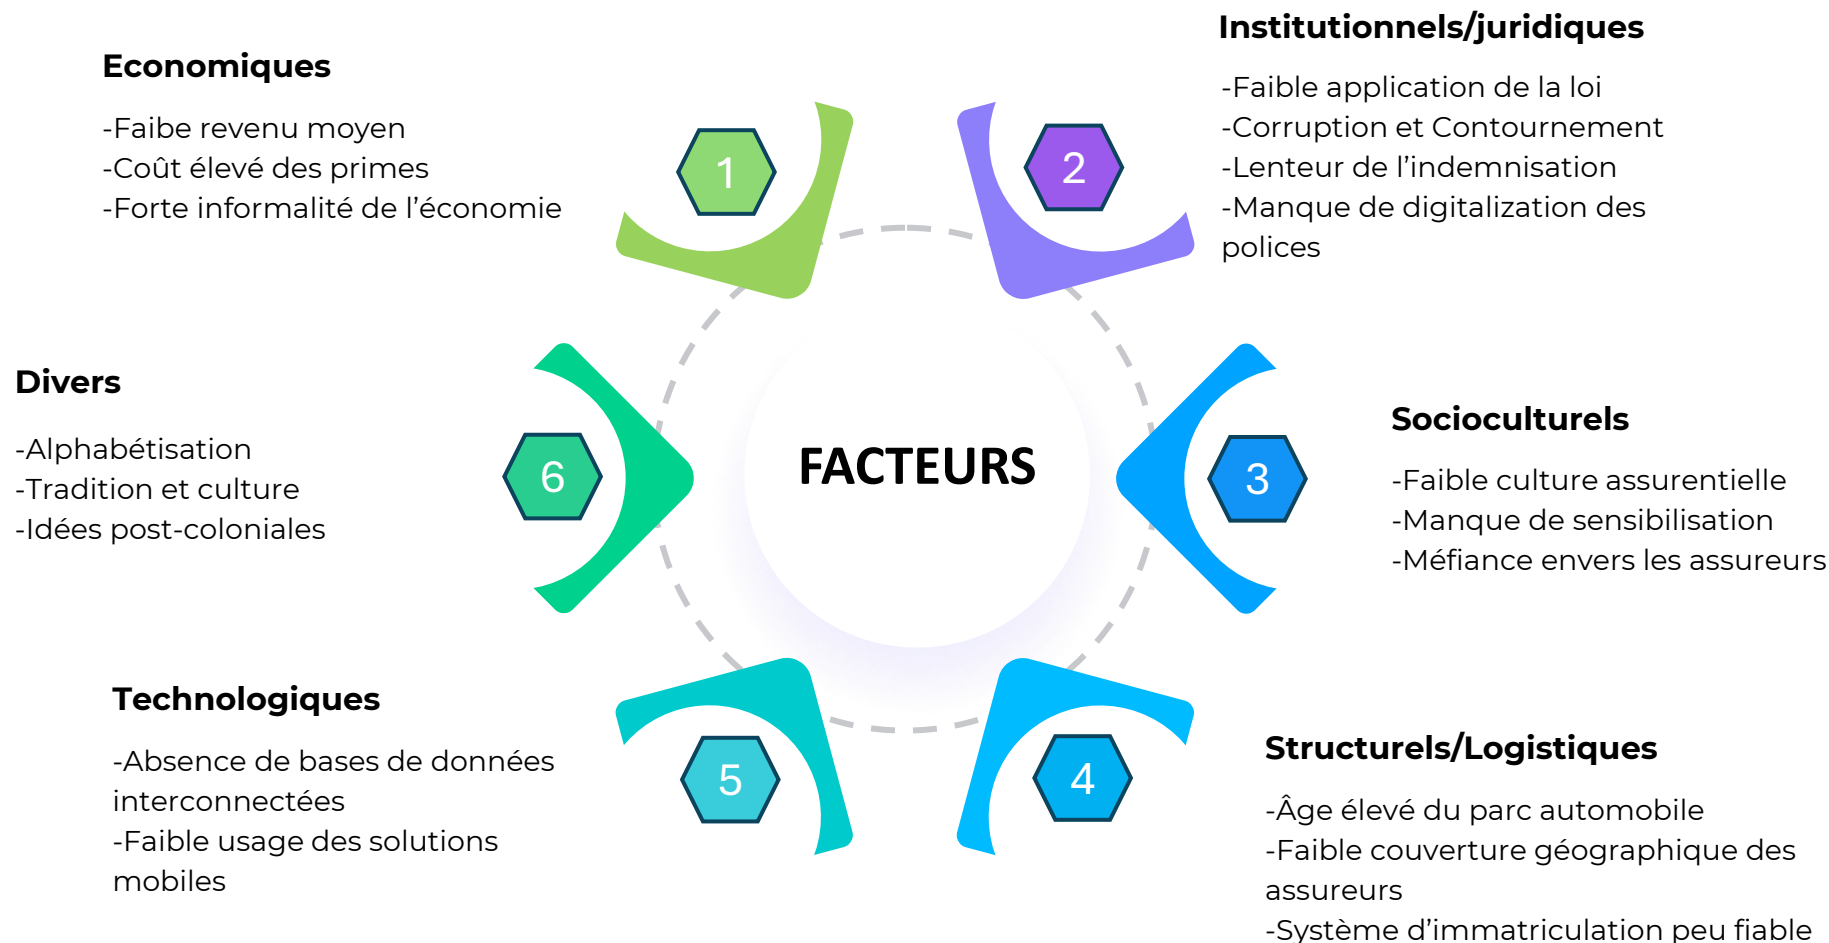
Economiques

-Faibe revenu moyen
-Coût élevé des primes
-Forte informalité de l'économie

1

2

Institutionnels/juridiques

-Faible application de la loi
-Corruption et Contournement
-Lenteur de l'indemnisation
-Manque de digitalization des polices

Divers

-Alphabétisation
-Tradition et culture
-Idées post-coloniales

6

FACTEURS

3

Socioculturels

-Faible culture assurentielle
-Manque de sensibilisation
-Méfiance envers les assureurs

Technologiques

-Absence de bases de données interconnectées
-Faible usage des solutions mobiles

5

4

Structurels/Logistiques

-Âge élevé du parc automobile
-Faible couverture géographique des assureurs
-Système d'immatriculation peu fiable